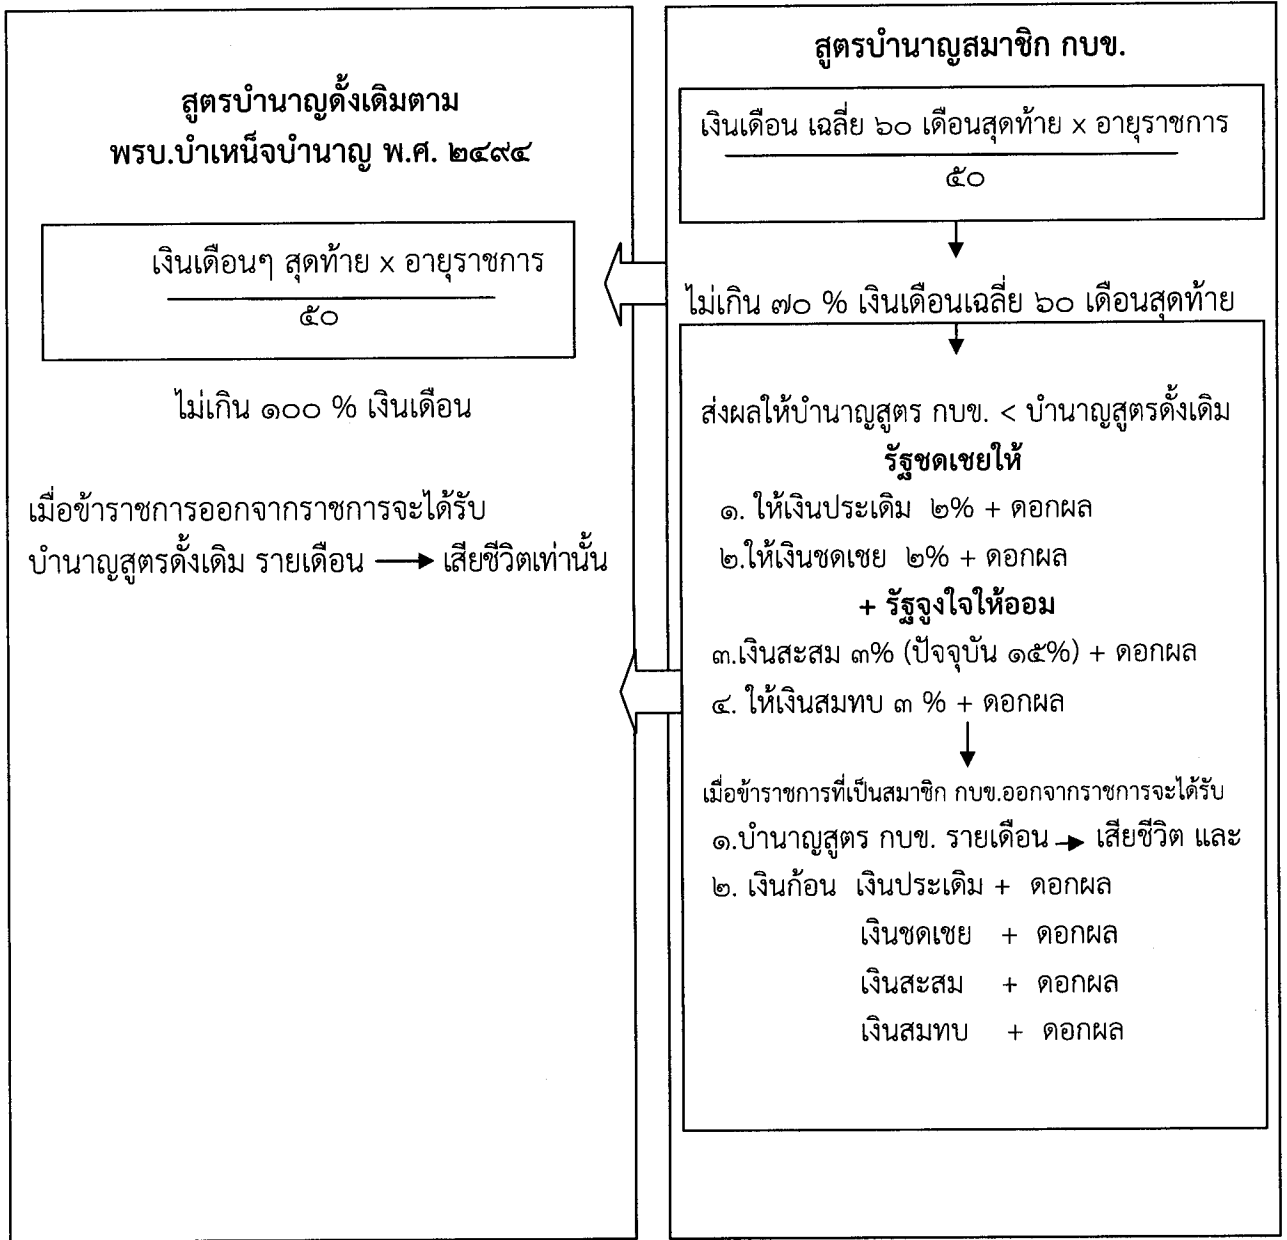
สูตรบำนาญดั้งเดิมตาม
พรบ.บำเหน็จบำนาญ พ.ศ. ๒๔๙๔

$\frac{\text{เงินเดือนๆ สุดท้าย x อายุราชการ}}{\text{๕๐}}$

ไม่เกิน ๑๐๐ % เงินเดือน

เมื่อข้าราชการออกจากราชการจะได้รับ บำนาญสูตรดั้งเดิม รายเดือน ⟶ เสียชีวิตเท่านั้น

สูตรบำนาญสมาชิก กบข.

$\frac{\text{เงินเดือน เฉลี่ย ๖๐ เดือนสุดท้าย x อายุราชการ}}{\text{๕๐}}$

ไม่เกิน ๗๐ % เงินเดือนเฉลี่ย ๖๐ เดือนสุดท้าย

ส่งผลให้บำนาญสูตร กบข. < บำนาญสูตรดั้งเดิม
รัฐชดเชยให้
๑. ให้เงินประเดิม ๒% + ดอกผล
๒.ให้เงินชดเชย ๒% + ดอกผล
+ รัฐจูงใจให้ออม
๓.เงินสะสม ๓% (ปัจจุบัน ๑๕%) + ดอกผล
๔. ให้เงินสมทบ ๓ % + ดอกผล

เมื่อข้าราชการที่เป็นสมาชิก กบข.ออกจากราชการจะได้รับ
๑.บำนาญสูตร กบข. รายเดือน ⟶ เสียชีวิต และ
๒. เงินก้อน เงินประเดิม + ดอกผล
เงินชดเชย + ดอกผล
เงินสะสม + ดอกผล
เงินสมทบ + ดอกผล